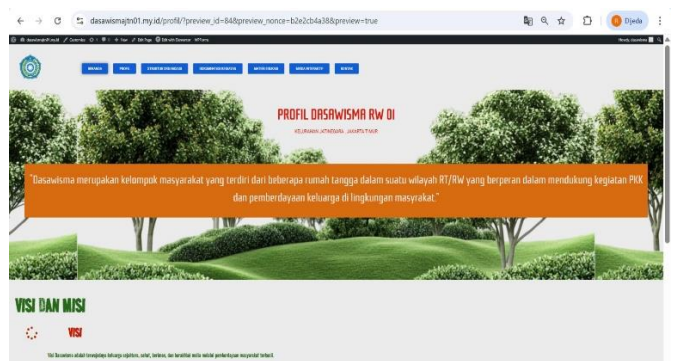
dasawismajtn01.my.id/profil/?preview_id=84&preview_nonce=b2e2cb4a38&preview=true

Djeda

BERANDA PROFIL STRUKTUR ORGANISASI DOKUMENTASI KEGIATAN MOTTO PKK BERITA KONTAK

PROFIL DASAWISMA RW 01

KELURAHAN JATINEGARA, JAKARTA TIMUR

"Dasawisma merupakan kelompok masyarakat yang terdiri dari beberapa rumah tangga dalam suatu wilayah RT/RW yang berperan dalam mendukung kegiatan PKK dan pemberdayaan keluarga di lingkungan masyarakat."

VISI DAN MISI

VISI

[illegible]